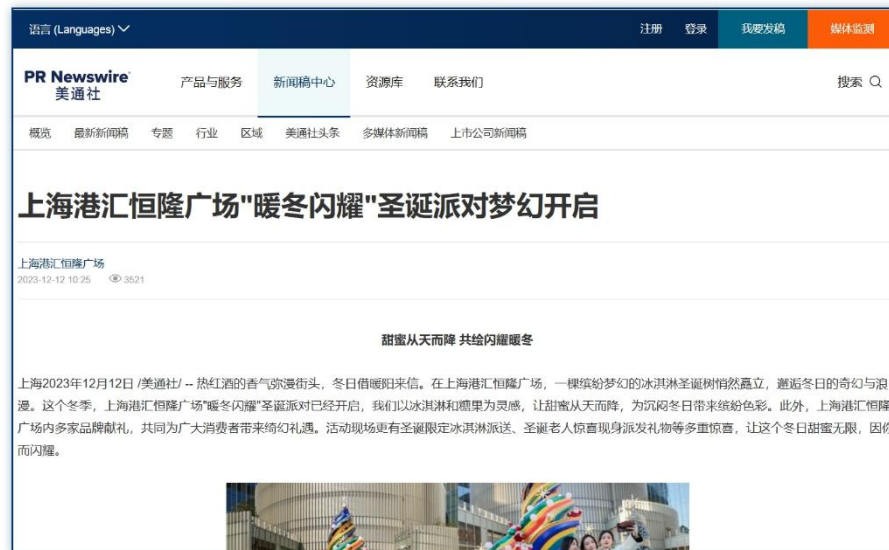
语言 (Languages)

注册 登录 我要发稿 媒体监测

PR Newswire 美通社

产品与服务 新闻稿中心 资源库 联系我们

搜索

概览 最新新闻稿 专题 行业 区域 美通社头条 多媒体新闻稿 上市公司新闻稿

上海港汇恒隆广场"暖冬闪耀"圣诞派对梦幻开启

上海港汇恒隆广场
2023-12-12 10:25 3521

甜蜜从天而降 共绘闪耀暖冬

上海2023年12月12日 /美通社/ -- 热红酒的香气弥漫街头，冬日借暖阳来信。在上海港汇恒隆广场，一棵缤纷梦幻的冰淇淋圣诞树悄然矗立，邂逅冬日的奇幻与浪漫。这个冬季，上海港汇恒隆广场"暖冬闪耀"圣诞派对已经开启，我们以冰淇淋和糖果为灵感，让甜蜜从天而降，为沉闷冬日带来缤纷色彩。此外，上海港汇恒隆广场内多家品牌献礼，共同为广大消费者带来绮幻礼遇。活动现场更有圣诞限定冰淇淋派送、圣诞老人惊喜现身派发礼物等多重惊喜，让这个冬日甜蜜无限，因你而闪耀。